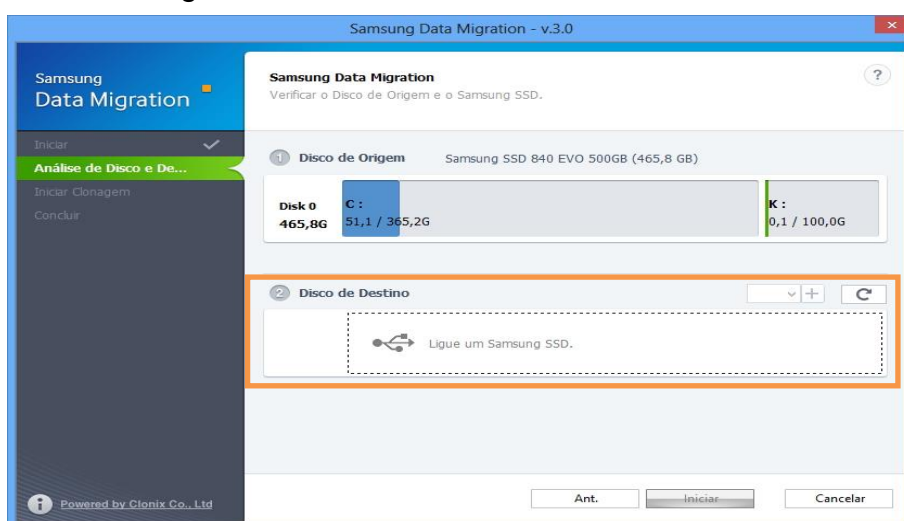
Samsung Data Migration - v.3.0

Samsung
Data Migration

Iniciar
Análise de Disco e De...
Iniciar Clonagem
Concluir

Powered by Clonix Co., Ltd

Samsung Data Migration
Verificar o Disco de Origem e o Samsung SSD.

?

1 Disco de Origem Samsung SSD 840 EVO 500GB (465,8 GB)

Disk 0
465,8G

C :
51,1 / 365,2G

K :
0,1 / 100,0G

2 Disco de Destino

Ligue um Samsung SSD.

Ant.
Iniciar
Cancelar